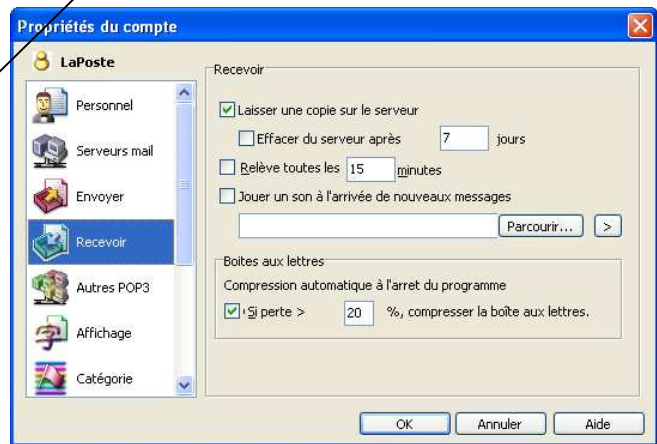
Propriétés du compte

LaPoste

Personnel
Serveurs mail
Envoyer
Recevoir
Autres POP3
Affichage
Catégorie

Recevoir

Laisser une copie sur le serveur

Effacer du serveur après 7 jours

Relève toutes les 15 minutes

Jouer un son à l'arrivée de nouveaux messages

Parcourir... >

Boites aux lettres

Compression automatique à l'arret du programme

Si perte > 20 %, compresser la boîte aux lettres.

OK Annuler Aide